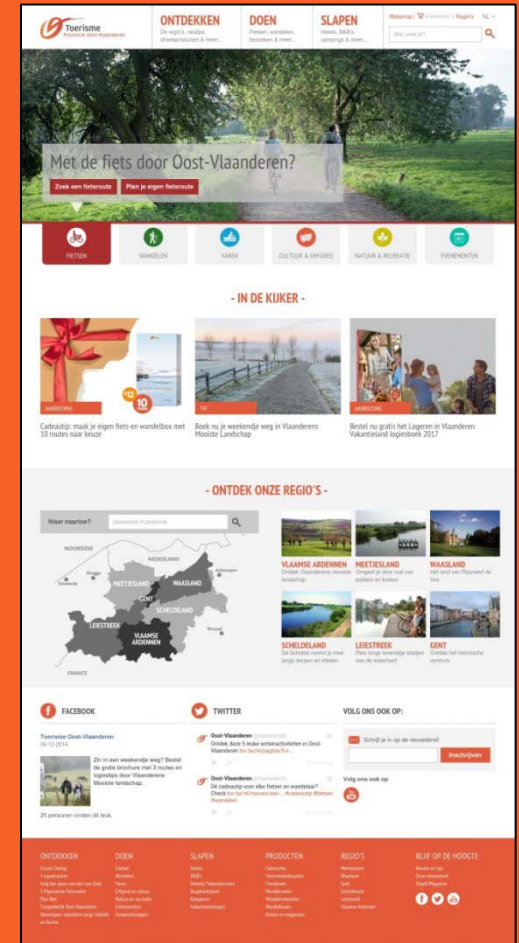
Toerisme
Provincie Oost-Vlaanderen

ONTDEKKEN
De regio's, reistips, streekproducten & meer...

DOEN
Fietsen, wandelen, bezoeken & meer...

SLAPEN
Hotels, B&B's, campings & meer...

Webshop | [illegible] | Regio's NL

Wat zoekt je?

Met de fiets door Oost-Vlaanderen?

Zoek een fietsroute
Plan je eigen fietsroute

FIETSEN
WANDELEN
VAREN
CULTUUR & ERFGOED
NATUUR & RECREATIE
EVENEMENTEN

- IN DE KIJKER -

AANBIEDING
Cadeautip: maak je eigen fiets-en wandelbox met 10 routes naar keuze

TIP
Boek nu je weekendje weg in Vlaanderens Mooiste Landschap

AANBIEDING
Bestel nu gratis het Logeren in Vlaanderen Vakantieland logiesboek 2017

- ONTDEK ONZE REGIO'S -

Waar naartoe?
Gemeente of postcode

NOORDZEE
NEDERLAND
Brugge
Antwerpen
Oostende
MEETJESLAND
WAASLAND
GENT
SCHELDELAND
LEIESTREEK
Brussel
VLAAMSE ARDENNEN
FRANCE

VLAAMSE ARDENNEN
Ontdek Vlaanderens mooiste landschap

MEETJESLAND
Omgeef je door rust van polders en kreken

WAASLAND
Het land van Reynaert de Vos

SCHELDELAND
De Schelde neemt je mee langs dorpen en steden

LEIESTREEK
Reis langs levendige stadjes aan de waterkant

GENT
Ontdek het historische centrum

FACEBOOK
Toerisme Oost-Vlaanderen
09-12-2016
Zin in een weekendje weg? Bestel de gratis brochure met 3 routes en logeertips door Vlaanderens Mooiste landschap.
25 personen vinden dit leuk.

TWITTER
Oost-Vlaanderen @Toerismeovl
Ontdek deze 5 leuke winteractiviteiten in Oost-Vlaanderen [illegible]
Oost-Vlaanderen @Toerismeovl
Dé cadeautip voor elke fietser en wandelaar? Check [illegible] #cadeautip #fietsen #wandelen

VOLG ONS OOK OP:
Schrijf je in op de nieuwsbrief
Inschrijven
Volg ons ook op

ONTDEKKEN
DOEN
SLAPEN
PRODUCTEN
REGIO'S
BLIJF OP DE HOOGTE